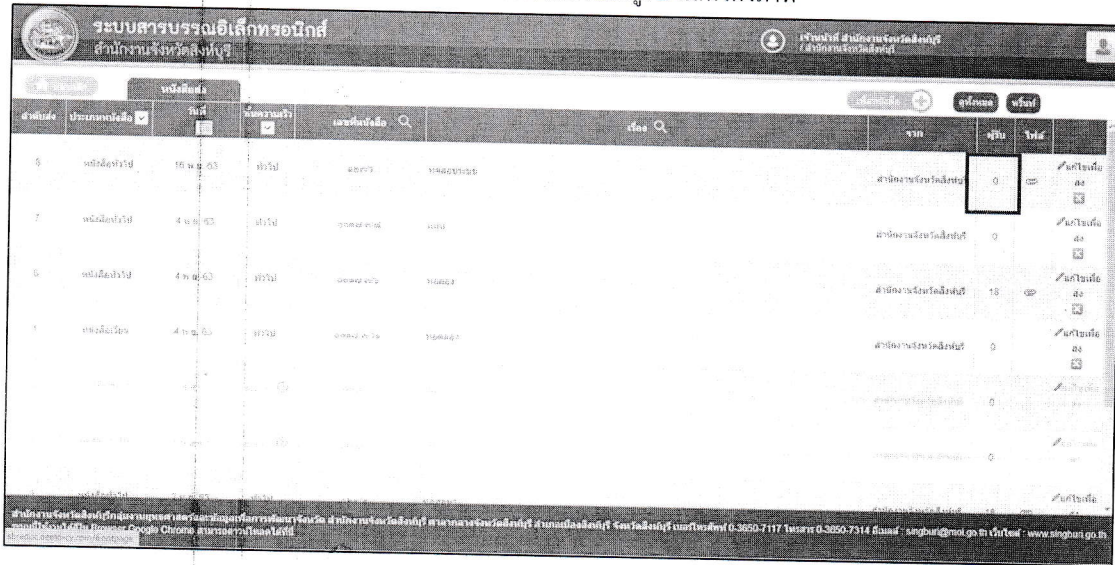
ระบบสารบรรณอิเล็กทรอนิกส์
สำนักงานจังหวัดสิงห์บุรี

เจ้าหน้าที่ สำนักงานจังหวัดสิงห์บุรี
/ สำนักงานจังหวัดสิงห์บุรี

หนังสือส่ง

ค้นหา พิมพ์

| ลำดับส่ง | ประเภทหนังสือ | วันที่ | ชั้นความเร็ว | เลขที่หนังสือ | เรื่อง | จาก | ผู้รับ | ไฟล์ | |
|---|---|---|---|---|---|---|---|---|---|
| 8 | หนังสือทั่วไป | 15 พ.ค. 63 | ทั่วไป | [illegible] | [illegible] | สำนักงานจังหวัดสิงห์บุรี | 0 | | แก้ไขเนื้อหา |
| 7 | หนังสือทั่วไป | 4 พ.ค. 63 | ทั่วไป | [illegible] | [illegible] | สำนักงานจังหวัดสิงห์บุรี | 0 | | แก้ไขเนื้อหา |
| 6 | หนังสือทั่วไป | 4 พ.ค. 63 | ทั่วไป | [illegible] | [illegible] | สำนักงานจังหวัดสิงห์บุรี | 18 | | แก้ไขเนื้อหา |
| 1 | หนังสือเวียน | 4 พ.ค. 63 | ทั่วไป | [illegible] | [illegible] | สำนักงานจังหวัดสิงห์บุรี | 0 | | แก้ไขเนื้อหา |
| | | | | | | สำนักงานจังหวัดสิงห์บุรี | 0 | | แก้ไขเนื้อหา |
| | | | | | | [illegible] | 0 | | แก้ไขเนื้อหา |
| | หนังสือทั่วไป | | ทั่วไป | | | สำนักงานจังหวัดสิงห์บุรี | | | แก้ไขเนื้อหา |

สำนักงานจังหวัดสิงห์บุรี กลุ่มงานยุทธศาสตร์และข้อมูลเพื่อการพัฒนาจังหวัด สำนักงานจังหวัดสิงห์บุรี ศาลากลางจังหวัดสิงห์บุรี อำเภอเมืองสิงห์บุรี จังหวัดสิงห์บุรี เบอร์โทรศัพท์ 0-3650-7117 โทรสาร 0-3650-7314 อีเมล์ : singburi@moi.go.th เว็บไซต์ : www.singburi.go.th
แนะนำให้ใช้ Browser Google Chrome สามารถดาวน์โหลดได้ที่นี่